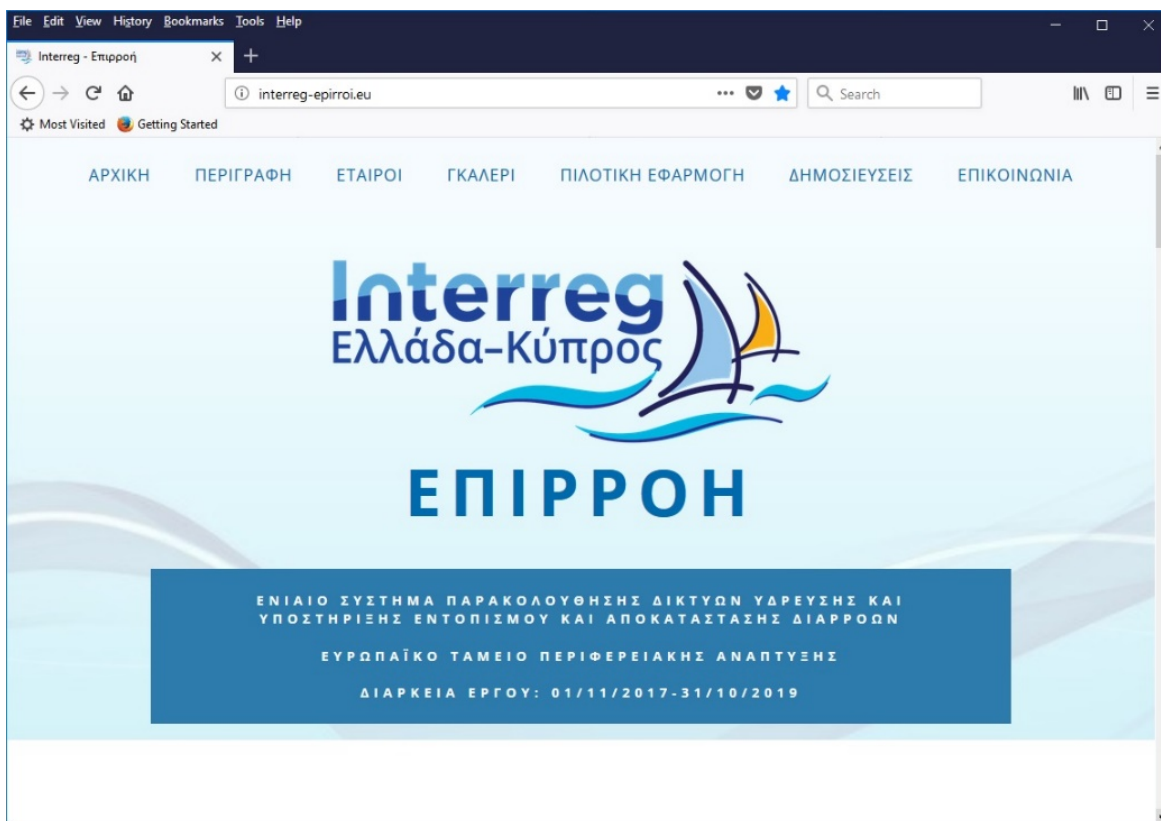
File Edit View History Bookmarks Tools Help

Interreg - Επιρροή

interreg-epirroi.eu

Search

Most Visited Getting Started

ΑΡΧΙΚΗ ΠΕΡΙΓΡΑΦΗ ΕΤΑΙΡΟΙ ΓΚΑΛΕΡΙ ΠΙΛΟΤΙΚΗ ΕΦΑΡΜΟΓΗ ΔΗΜΟΣΙΕΥΣΕΙΣ ΕΠΙΚΟΙΝΩΝΙΑ

Interreg
Ελλάδα-Κύπρος

ΕΠΙΡΡΟΗ

ΕΝΙΑΙΟ ΣΥΣΤΗΜΑ ΠΑΡΑΚΟΛΟΥΘΗΣΗΣ ΔΙΚΤΥΩΝ ΥΔΡΕΥΣΗΣ ΚΑΙ ΥΠΟΣΤΗΡΙΞΗΣ ΕΝΤΟΠΙΣΜΟΥ ΚΑΙ ΑΠΟΚΑΤΑΣΤΑΣΗΣ ΔΙΑΡΡΟΩΝ

ΕΥΡΩΠΑΪΚΟ ΤΑΜΕΙΟ ΠΕΡΙΦΕΡΕΙΑΚΗΣ ΑΝΑΠΤΥΞΗΣ

ΔΙΑΡΚΕΙΑ ΕΡΓΟΥ: 01/11/2017-31/10/2019